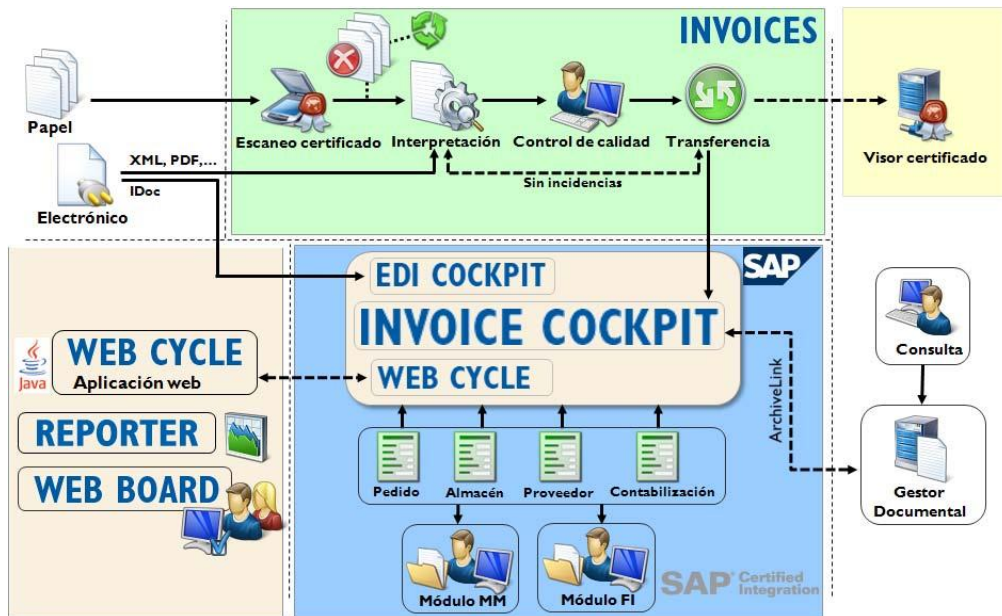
INVOICES

Papel

Escaneo certificado

Interpretación

Control de calidad

Transferencia

Visor certificado

XML, PDF,...

IDoc

Electrónico

Sin incidencias

SAP

EDI COCKPIT

INVOICE COCKPIT

WEB CYCLE

Java

WEB CYCLE
Aplicación web

REPORTER

WEB BOARD

ArchiveLink

Consulta

Gestor Documental

Pedido

Almacén

Proveedor

Contabilización

Módulo MM

Módulo FI

SAP Certified Integration